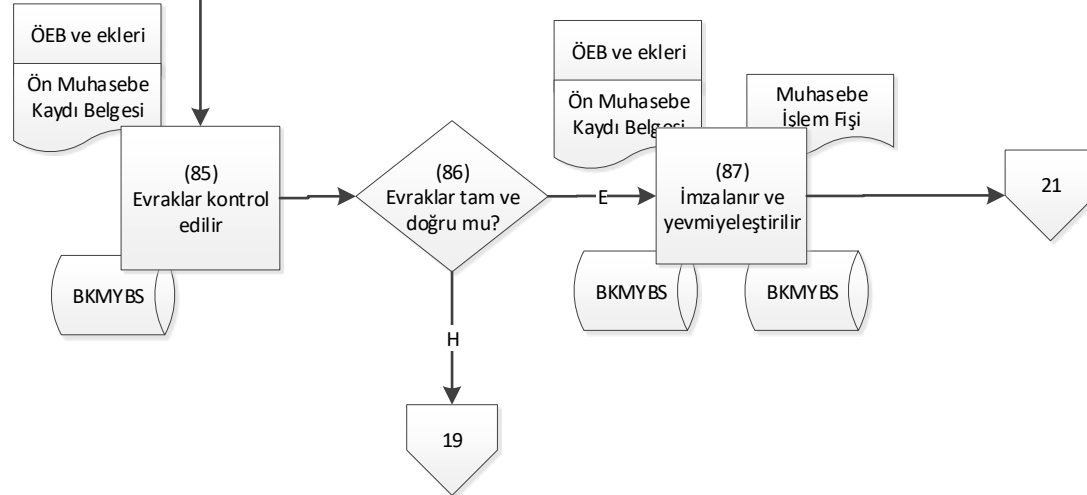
ÖEB ve ekleri

Ön Muhasebe Kaydı Belgesi

(85)
Evraklar kontrol edilir

BKMYBS

(86)
Evraklar tam ve doğru mu?

E

H

19

ÖEB ve ekleri

Ön Muhasebe Kaydı Belgesi

Muhasebe İşlem Fişi

(87)
İmzalanır ve yevmiyeleştirilir

BKMYBS

BKMYBS

21